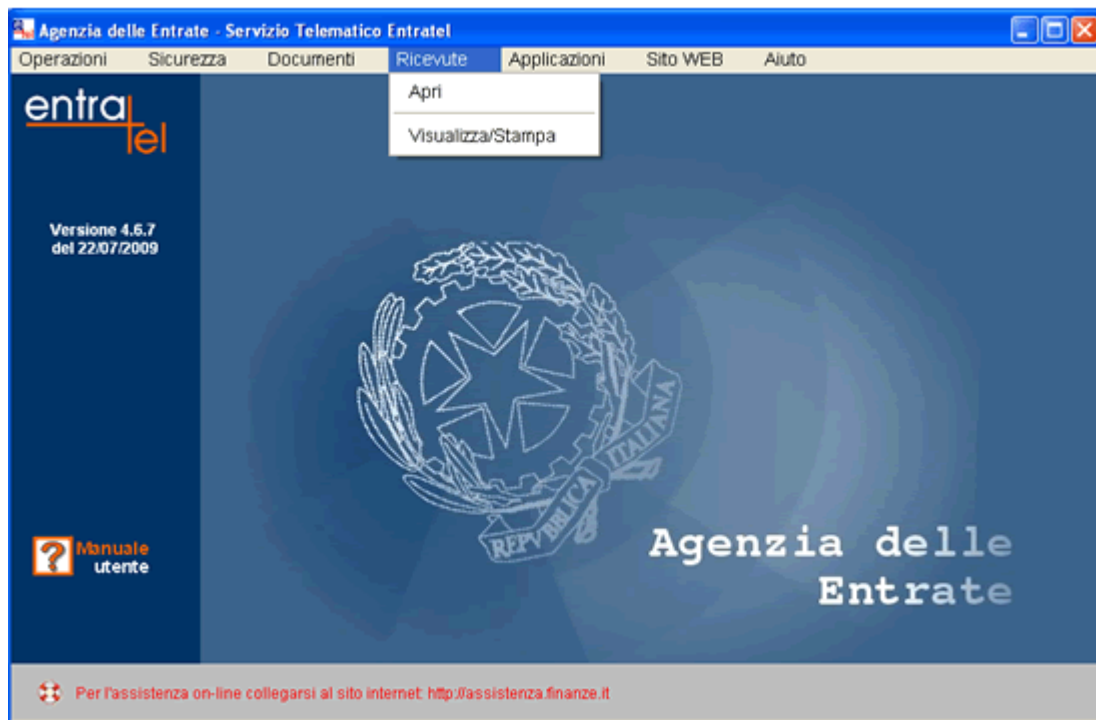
Agenzia delle Entrate - Servizio Telematico Entratel

Operazioni Sicurezza Documenti Ricevute Applicazioni Sito WEB Aiuto

Apri

Visualizza/Stampa

entra tel

Versione 4.6.7 del 22/07/2009

REPVBBLICA ITALIANA

Manuale utente

Agenzia delle Entrate

Per l'assistenza on-line collegarsi al sito internet: http://assistenza.finanze.it